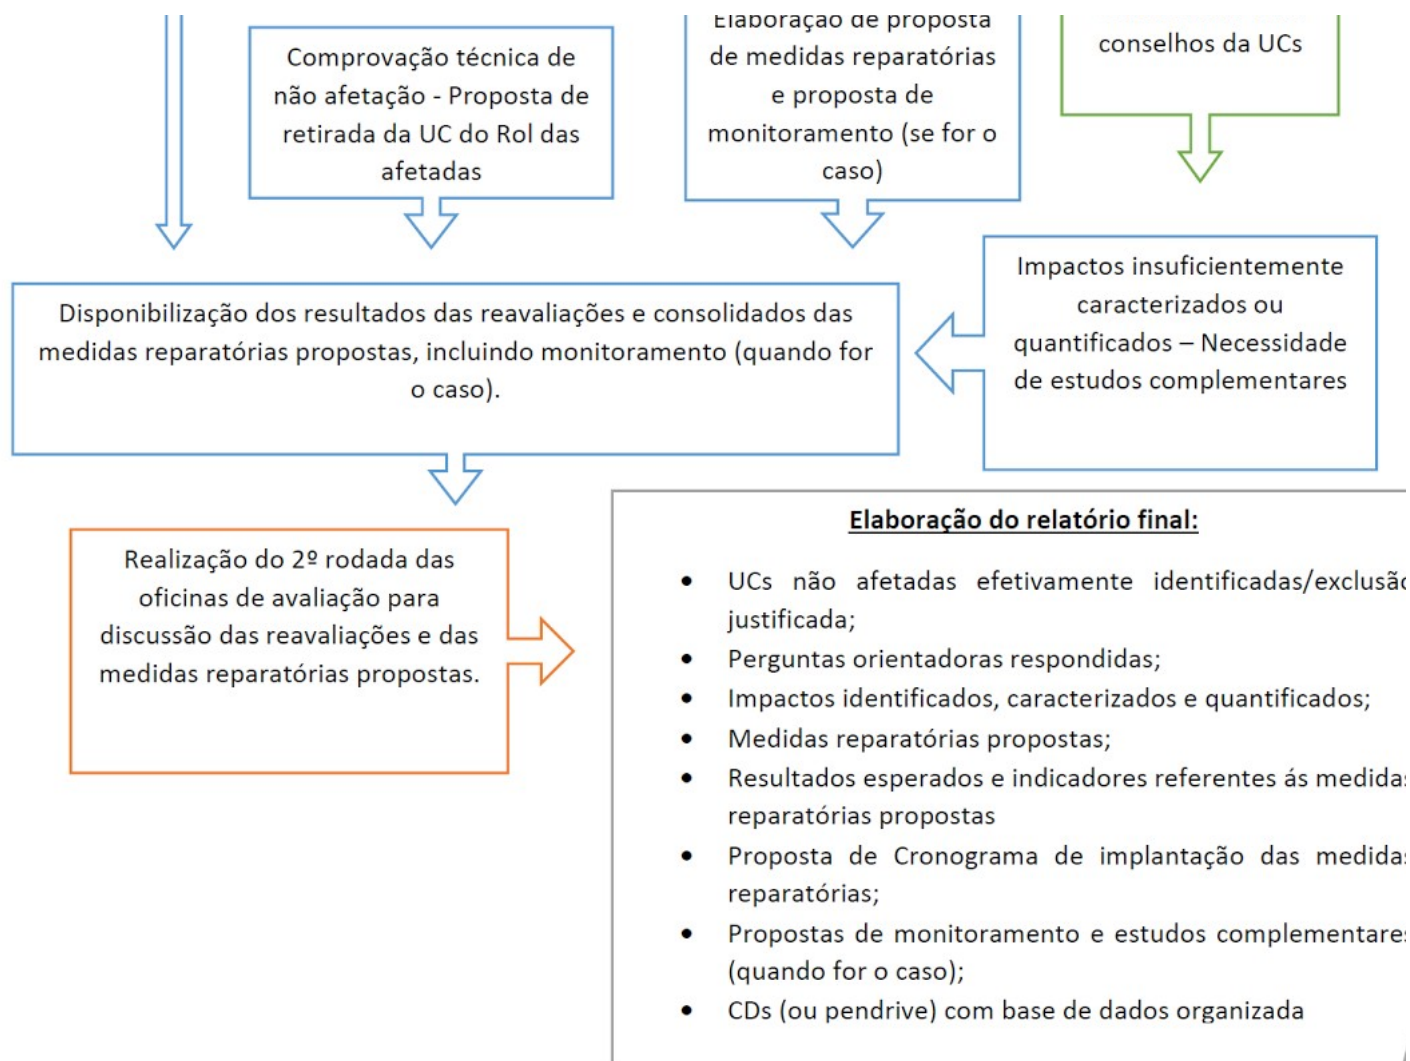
Comprovação técnica de não afetação - Proposta de retirada da UC do Rol das afetadas

Elaboração de proposta de medidas reparatórias e proposta de monitoramento (se for o caso)

conselhos da UCs

Disponibilização dos resultados das reavaliações e consolidados das medidas reparatórias propostas, incluindo monitoramento (quando for o caso).

Impactos insuficientemente caracterizados ou quantificados – Necessidade de estudos complementares

Realização do 2º rodada das oficinas de avaliação para discussão das reavaliações e das medidas reparatórias propostas.

Elaboração do relatório final:

- UCs não afetadas efetivamente identificadas/exclusã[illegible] justificada;
- Perguntas orientadoras respondidas;
- Impactos identificados, caracterizados e quantificados;
- Medidas reparatórias propostas;
- Resultados esperados e indicadores referentes ás medida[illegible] reparatórias propostas
- Proposta de Cronograma de implantação das medida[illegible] reparatórias;
- Propostas de monitoramento e estudos complementare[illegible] (quando for o caso);
- CDs (ou pendrive) com base de dados organizada